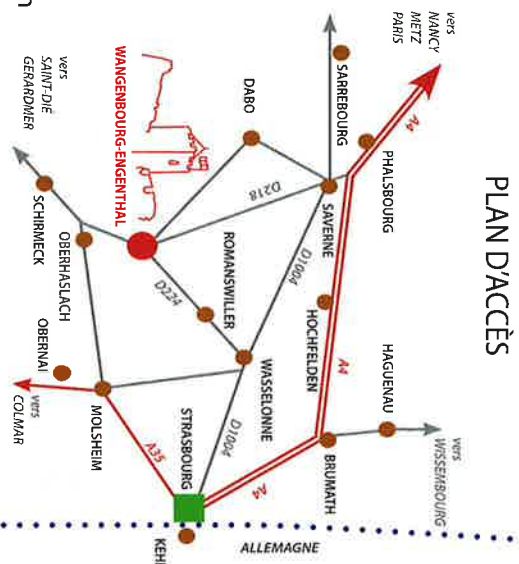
PLAN D'ACCÈS

vers NANCY METZ PARIS

SARREBOURG

A4

PHALSBOURG

DABO

WANGENBOURG-ENGENTHAL

vers SAINT-DIÉ GERARDMER

D218

SAVERNE

D1004

SCHIRMECK

OBERHASLACH

ROMANSWILLER

D224

HOCHFELDEN

HAGUENAU

A4

OBERNAI

WASSELONNE

vers COLMAR

MOLSHEIM

STRASBOURG

D1004

A35

BRUMATH

vers WISSEMBOURG

A4

ALLEMAGNE

KEHL